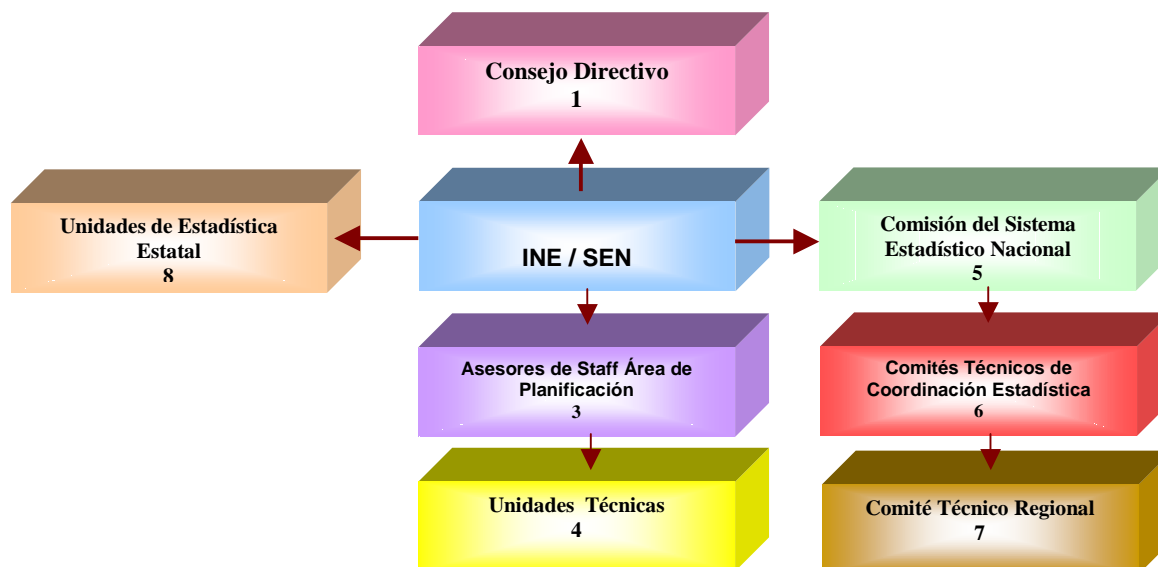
Consejo Directivo
1

Unidades de Estadística Estatal
8

INE / SEN

Comisión del Sistema Estadístico Nacional
5

Asesores de Staff Área de Planificación
3

Comités Técnicos de Coordinación Estadística
6

Unidades Técnicas
4

Comité Técnico Regional
7